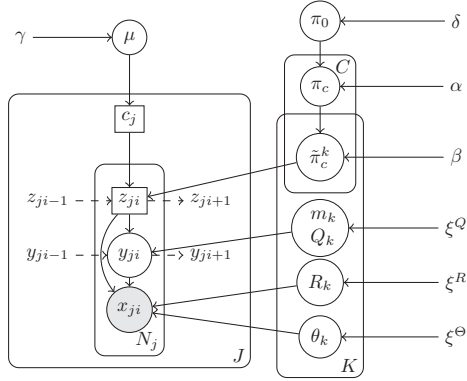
$\gamma$
$\mu$
$\pi_0$
$\delta$
$C$
$\pi_c$
$\alpha$
$c_j$
$\tilde{\pi}_c^k$
$\beta$
$z_{ji-1}$
$z_{ji}$
$z_{ji+1}$
$m_k$
$Q_k$
$\xi^Q$
$y_{ji-1}$
$y_{ji}$
$y_{ji+1}$
$R_k$
$\xi^R$
$x_{ji}$
$\theta_k$
$\xi^\Theta$
$N_j$
$J$
$K$